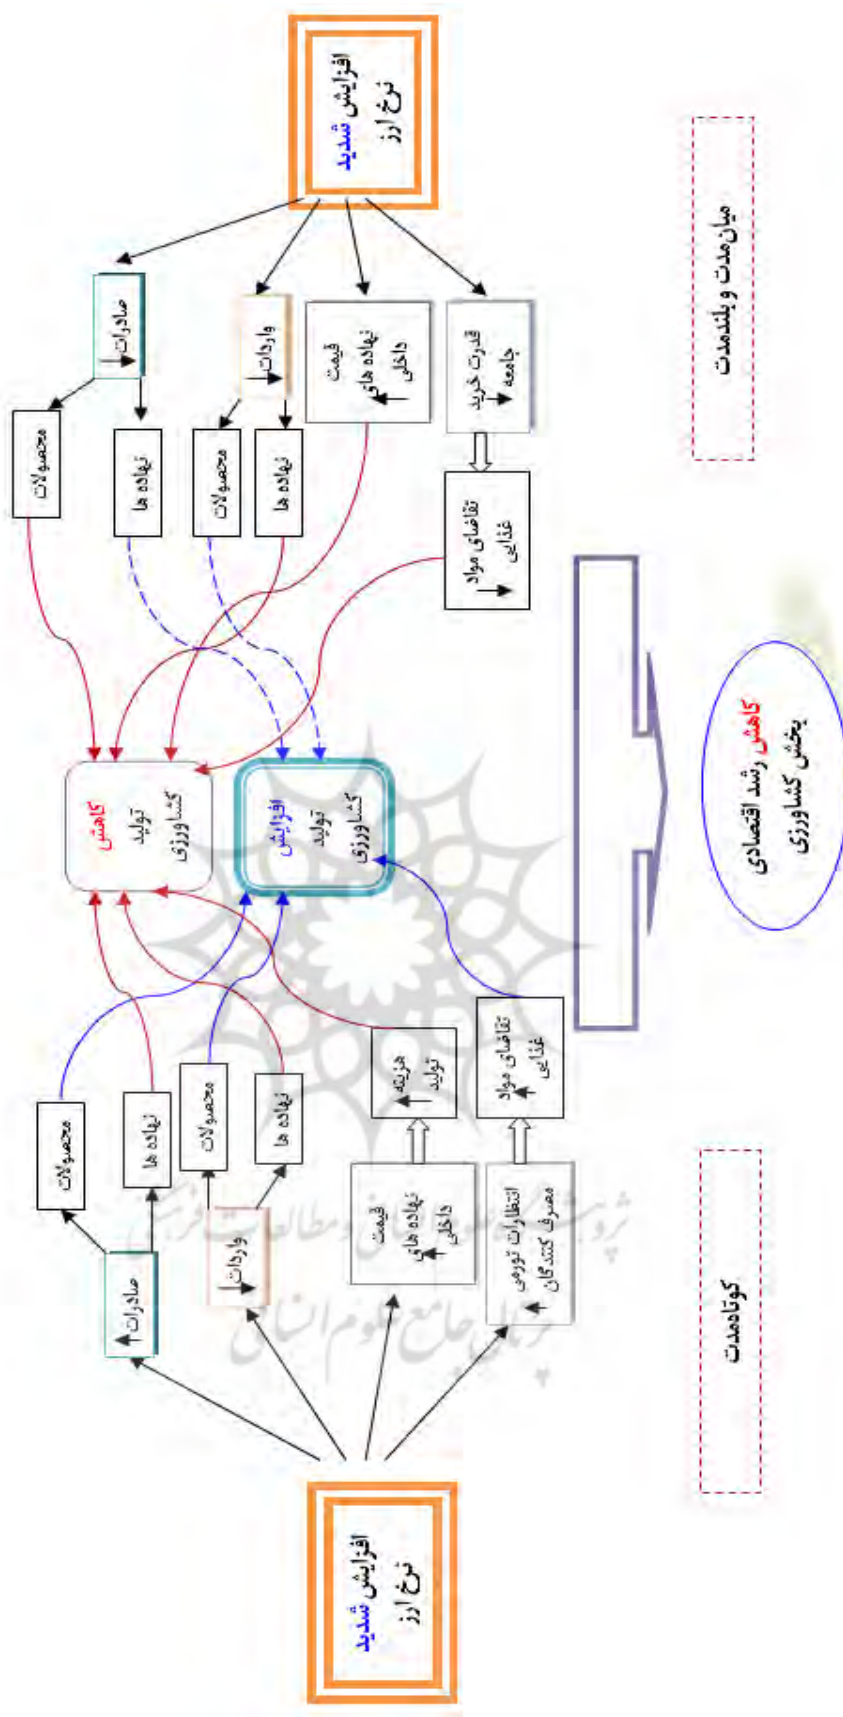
افزایش شدید نرخ ارز

صادرات

واردات

قیمت نهاده های داخلی

قدرت خرید جامعه

محصولات

نهاده ها

محصولات

نهاده ها

تقاضای مواد غذایی

کاهش تولید کشاورزی

افزایش تولید کشاورزی

میان‌مدت و بلندمدت

کاهش رشد اقتصادی بخش کشاورزی

محصولات

نهاده ها

محصولات

نهاده ها

هزینه تولید

تقاضای مواد غذایی

صادرات

واردات

قیمت نهاده های داخلی

انتظارات تورمی مصرف کنندگان

کوتاه‌مدت

افزایش شدید نرخ ارز

پژوهشگاه علوم انسانی و مطالعات فرهنگی
پرتال جامع علوم انسانی